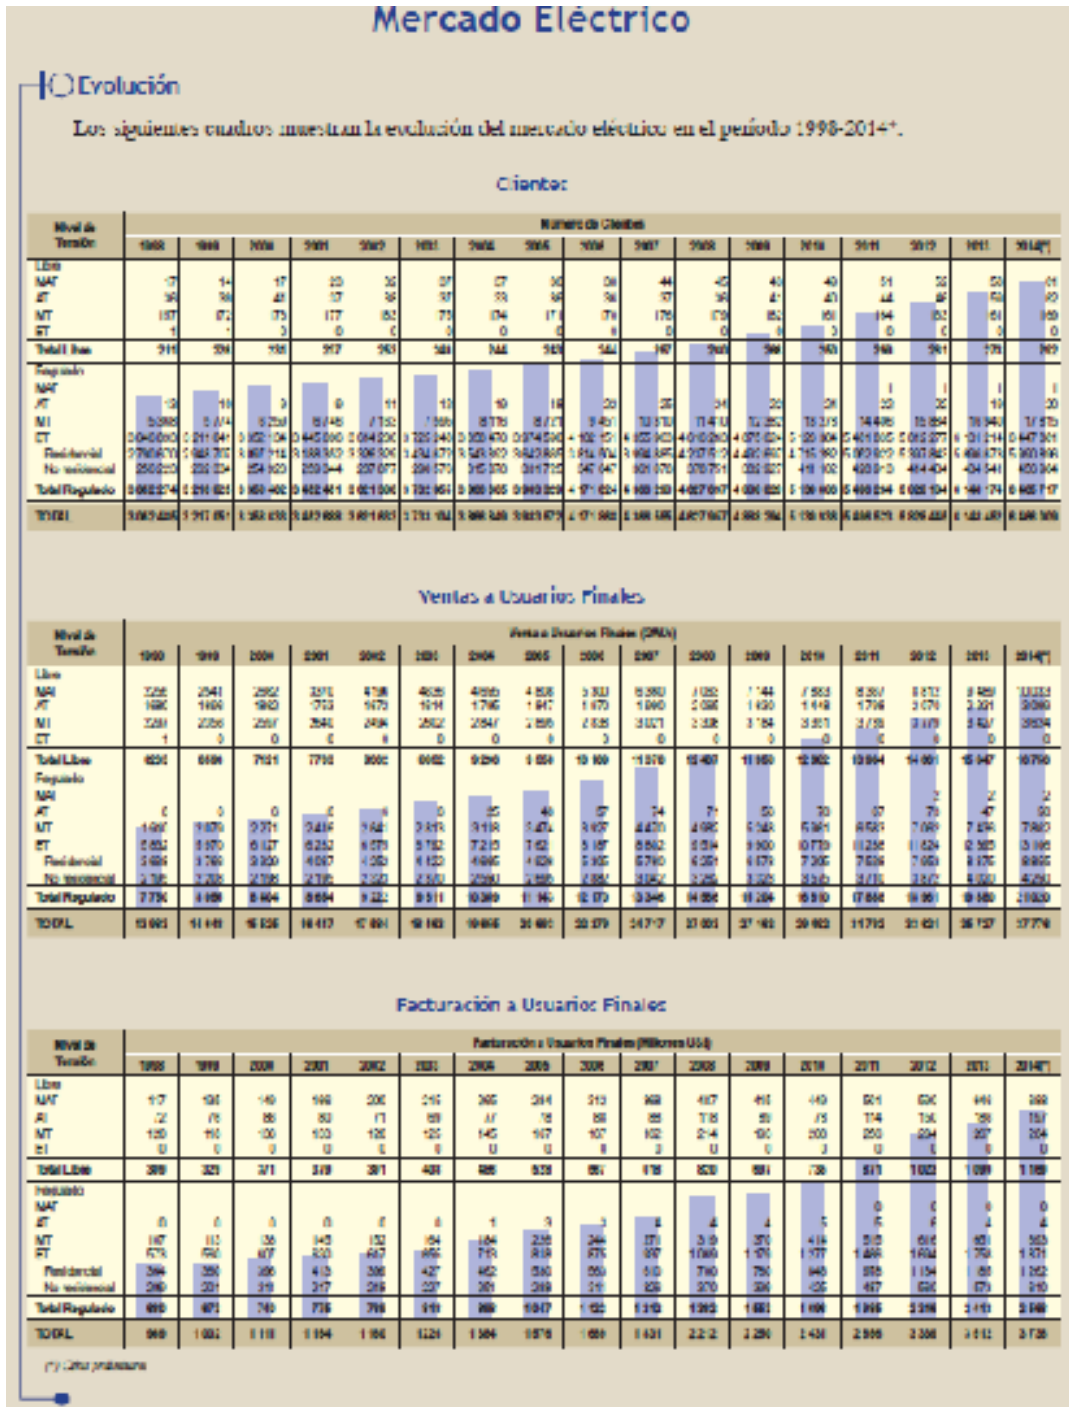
Mercado Eléctrico

Evolución

Los siguientes cuadros muestran la evolución del mercado eléctrico en el período 1998-2014*.

Clientes

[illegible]

Ventas a Usuarios Finales

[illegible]

Facturación a Usuarios Finales

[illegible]

(*) Cifras preliminares